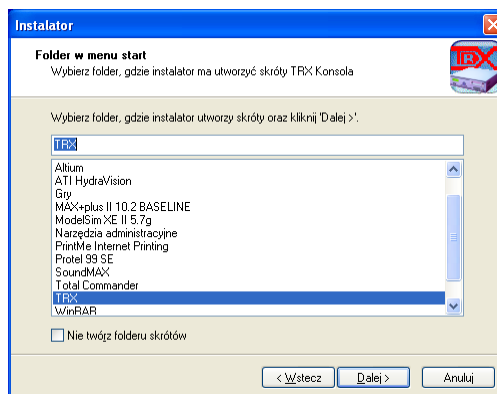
Instalator

Folder w menu start
Wybierz folder, gdzie instalator ma utworzyć skróty TRX Konsola

TRX

Wybierz folder, gdzie instalator utworzy skróty oraz kliknij 'Dalej >'.

TRX

Altium
ATI HydraVision
Gry
MAX+plus II 10.2 BASELINE
ModelSim XE II 5.7g
Narzędzia administracyjne
PrintMe Internet Printing
Protel 99 SE
SoundMAX
Total Commander
TRX
WinRAR

Nie twórz folderu skrótów

< Wstecz
Dalej >
Anuluj